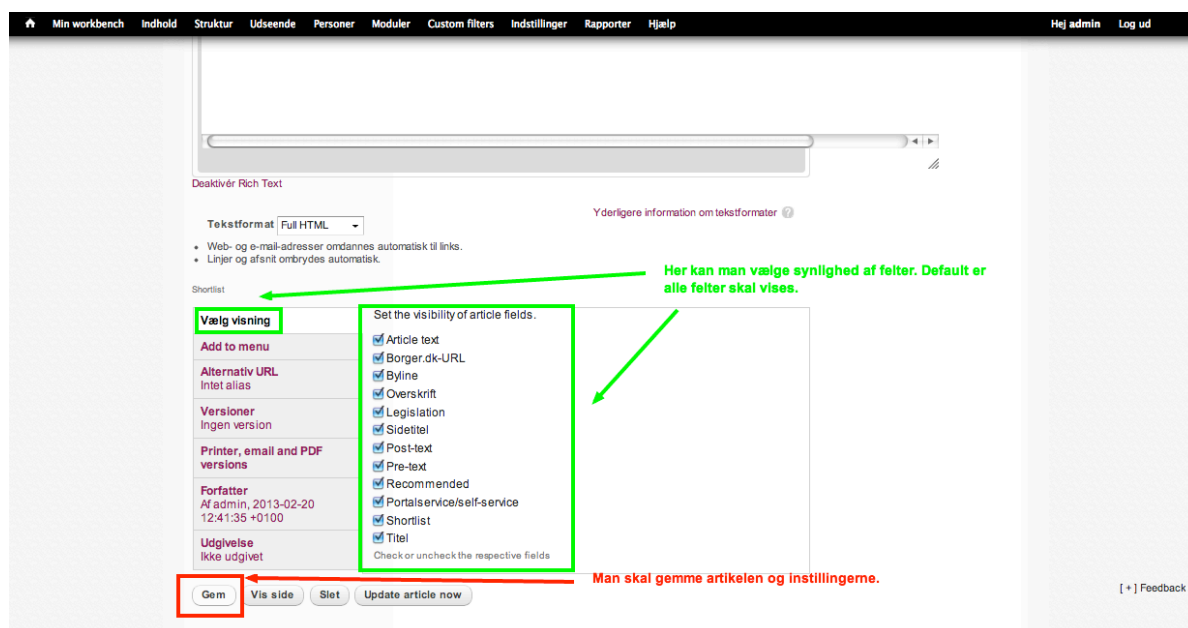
Min workbench Indhold Struktur Udseende Personer Moduler Custom filters Indstillinger Rapporter Hjælp Hej admin Log ud

Deaktivér Rich Text

Tekstformat Full HTML

Yderligere information om tekstformater

- Web- og e-mail-adresser omdannes automatisk til links.
- Linjer og afsnit ombrydes automatisk.

Her kan man vælge synlighed af felter. Default er alle felter skal vises.

Shortlist

Vælg visning

Add to menu

Alternativ URL
Intet alias

Versioner
Ingen version

Printer, email and PDF versions

Forfatter
Af admin, 2013-02-20 12:41:35 +0100

Udgivelse
Ikke udgivet

Set the visibility of article fields.

Article text
Borger.dk-URL
Byline
Overskrift
Legislation
Sidetitel
Post-text
Pre-text
Recommended
Portalservice/self-service
Shortlist
Titel

Check or uncheck the respective fields

Man skal gemme artikelen og instillingerne.

Gem Vis side Slet Update article now

[ + ] Feedback